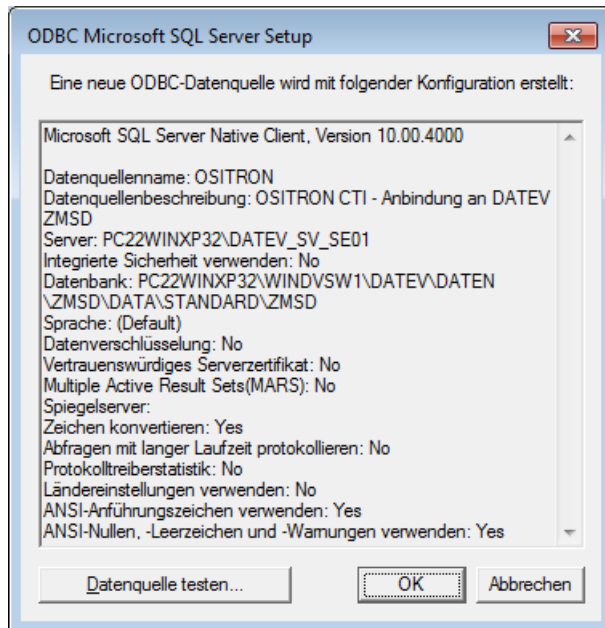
ODBC Microsoft SQL Server Setup

Eine neue ODBC-Datenquelle wird mit folgender Konfiguration erstellt:

Microsoft SQL Server Native Client, Version 10.00.4000

Datenquellenname: OSITRON
Datenquellenbeschreibung: OSITRON CTI - Anbindung an DATEV ZMSD
Server: PC22WINXP32\DATEV_SV_SE01
Integrierte Sicherheit verwenden: No
Datenbank: PC22WINXP32\WINDVSW1\DATEV\DATEN\ZMSD\DATA\STANDARD\ZMSD
Sprache: (Default)
Datenverschlüsselung: No
Vertrauenswürdiges Serverzertifikat: No
Multiple Active Result Sets(MARS): No
Spiegelserver:
Zeichen konvertieren: Yes
Abfragen mit langer Laufzeit protokollieren: No
Protokolltreiberstatistik: No
Ländereinstellungen verwenden: No
ANSI-Anführungszeichen verwenden: Yes
ANSI-Nullen, -Leerzeichen und -Warnungen verwenden: Yes

Datenquelle testen...
OK
Abbrechen